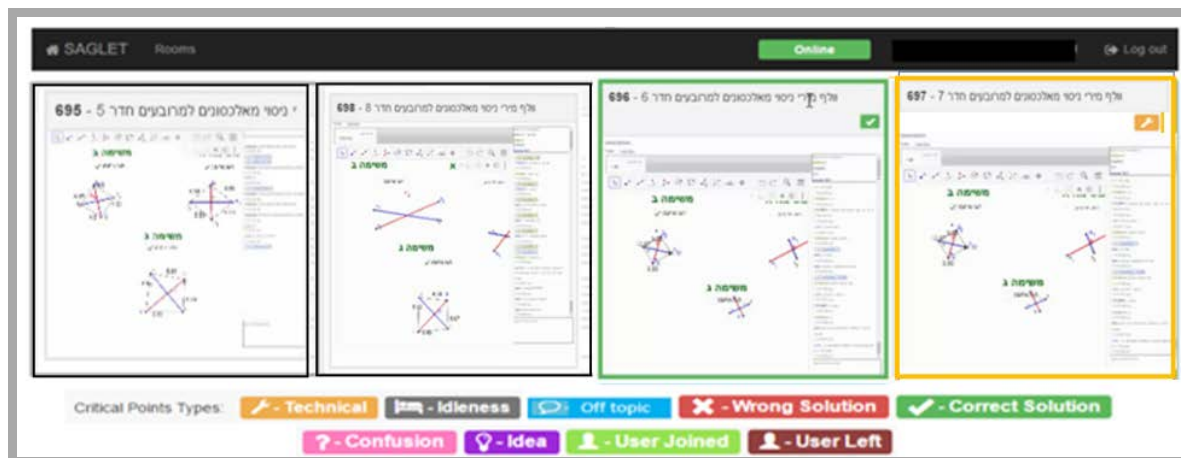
SAGLET Rooms Online Log out

695 - 5 ניסוי מאלכסונים למרובעים חדר

משימה ב

משימה ג

698 - 8 אלף מירי ניסוי מאלכסונים למרובעים חדר

משימה ב

משימה ג

696 - 6 אלף מירי ניסוי מאלכסונים למרובעים חדר

משימה ב

משימה ג

697 - 7 אלף מירי ניסוי מאלכסונים למרובעים חדר

משימה ב

משימה ג

Critical Points Types: - Technical - Idleness Off topic - Wrong Solution - Correct Solution

? - Confusion - Idea - User Joined - User Left